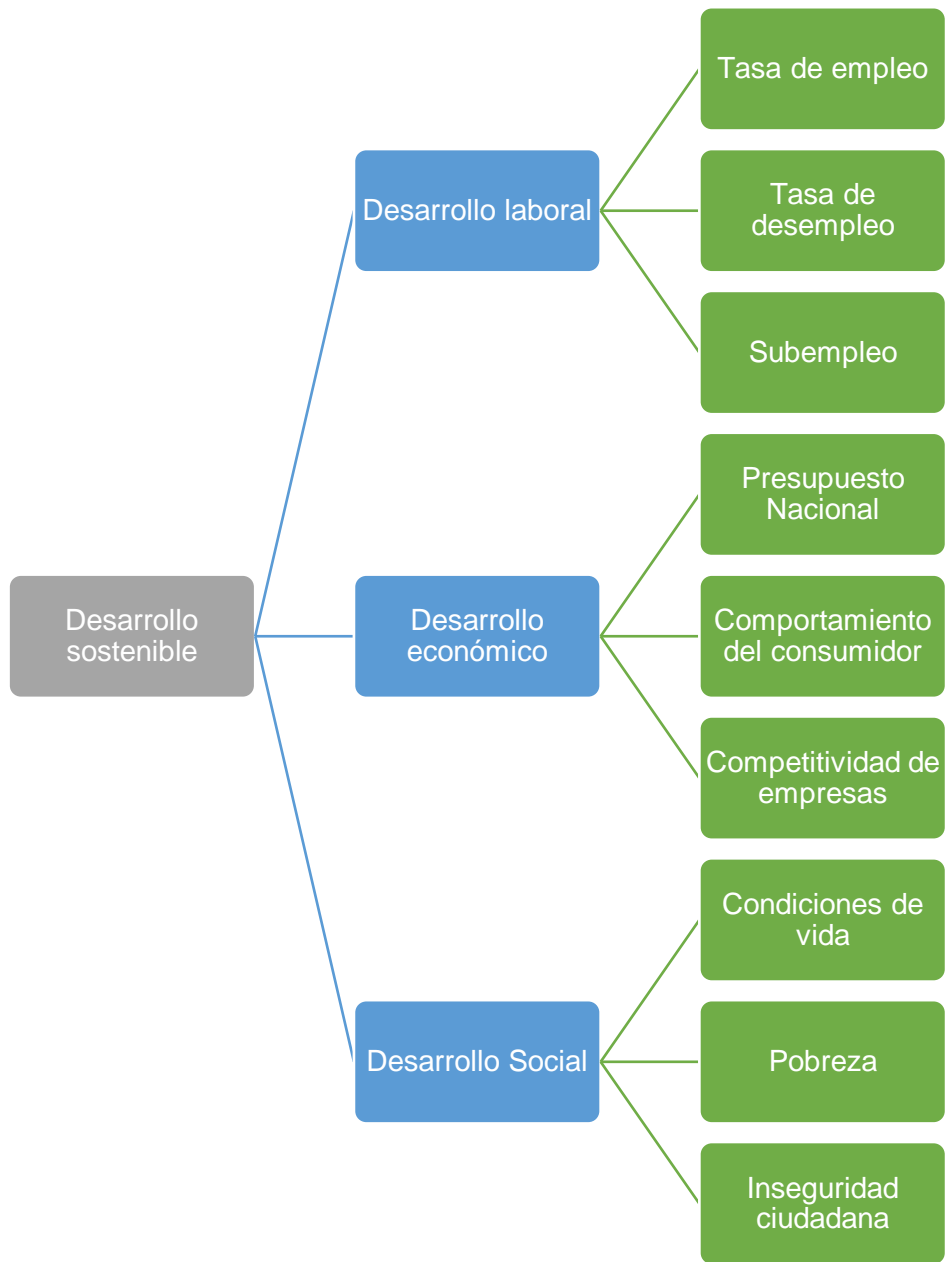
Desarrollo sostenible

Desarrollo laboral

Tasa de empleo

Tasa de desempleo

Subempleo

Desarrollo económico

Presupuesto Nacional

Comportamiento del consumidor

Competitividad de empresas

Desarrollo Social

Condiciones de vida

Pobreza

Inseguridad ciudadana